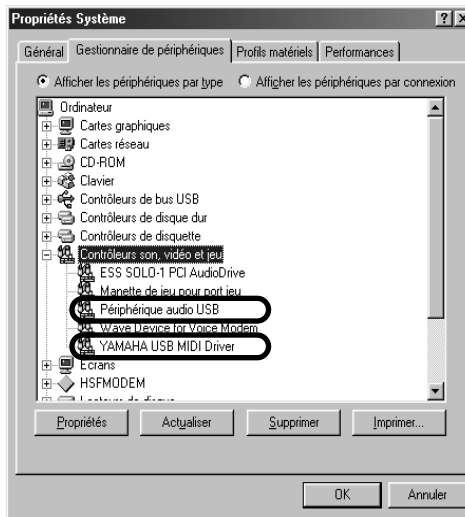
Propriétés Système

?
X

Général | Gestionnaire de périphériques | Profils matériels | Performances

Afficher les périphériques par type
Afficher les périphériques par connexion

Ordinateur
Cartes graphiques
Cartes réseau
CD-ROM
Clavier
Contrôleurs de bus USB
Contrôleurs de disque dur
Contrôleurs de disquette
Contrôleurs son, vidéo et jeu
ESS SOLO-1 PCI AudioDrive
Manette de jeu pour port jeu
Périphérique audio USB
Wave Device for Voice Modem
YAMAHA USB MIDI Driver
Ecrans
HSFMODEM
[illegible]

Propriétés
Actualiser
Supprimer
Imprimer...

OK
Annuler